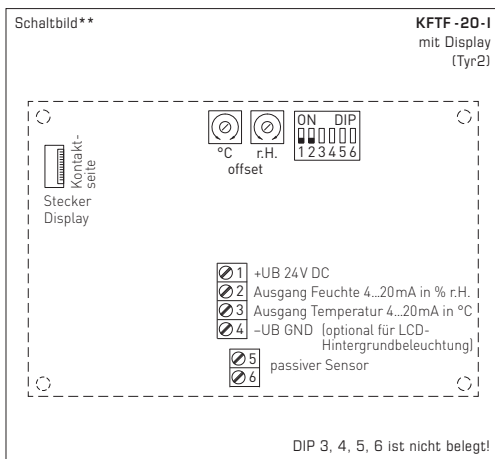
Schaltbild**

KFTF-20-I
mit Display
(Tyr2)

Kontaktseite

Stecker
Display

°C r.H.
offset

ON DIP
1 2 3 4 5 6

1 +UB 24V DC
2 Ausgang Feuchte 4...20mA in % r.H.
3 Ausgang Temperatur 4...20mA in °C
4 –UB GND (optional für LCD-Hintergrundbeleuchtung)

5
6 passiver Sensor

DIP 3, 4, 5, 6 ist nicht belegt!